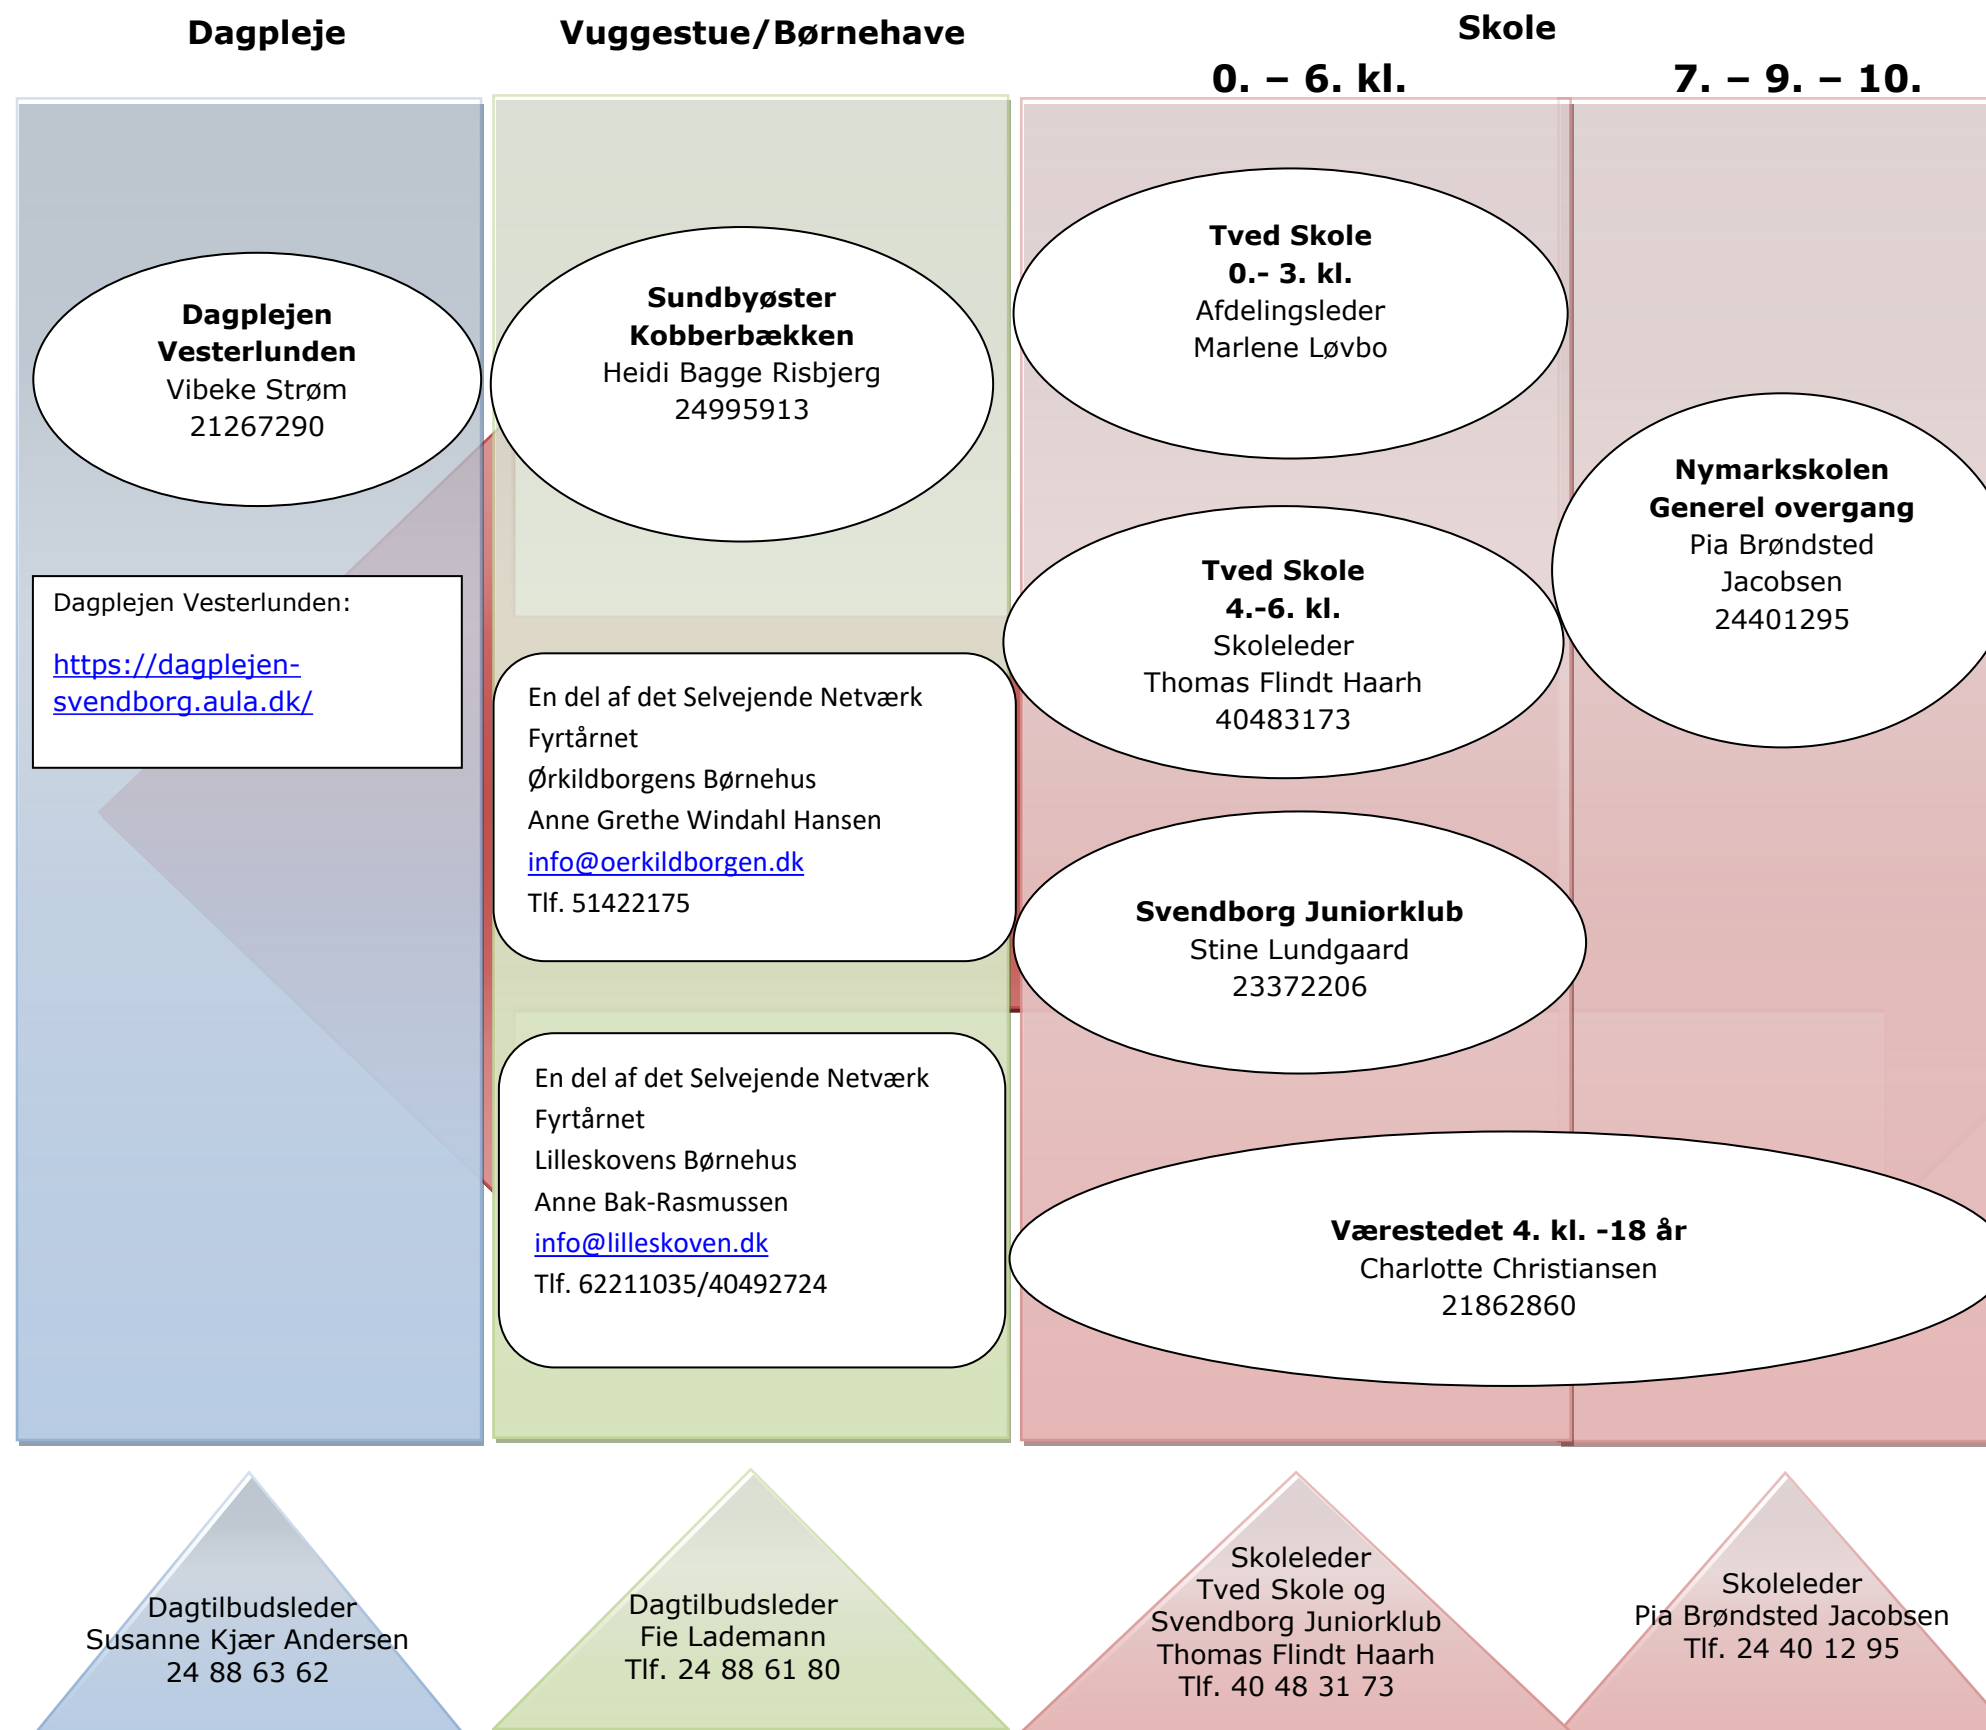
Dagpleje

Vuggestue/Børnehave

Skole

0. – 6. kl.

7. – 9. – 10.

Dagplejen Vesterlunden
Vibeke Strøm
21267290

Dagplejen Vesterlunden:

https://dagplejen-svendborg.aula.dk/

Sundbyøster Kobberbækken
Heidi Bagge Risbjerg
24995913

En del af det Selvejende Netværk Fyrtårnet
Ørkildborgens Børnehus
Anne Grethe Windahl Hansen
info@oerkildborgen.dk
Tlf. 51422175

En del af det Selvejende Netværk Fyrtårnet
Lilleskovens Børnehus
Anne Bak-Rasmussen
info@lilleskoven.dk
Tlf. 62211035/40492724

Tved Skole
0.- 3. kl.
Afdelingsleder
Marlene Løvbo

Tved Skole
4.-6. kl.
Skoleleder
Thomas Flindt Haarh
40483173

Nymarkskolen
Generel overgang
Pia Brøndsted Jacobsen
24401295

Svendborg Juniorklub
Stine Lundgaard
23372206

Værestedet 4. kl. -18 år
Charlotte Christiansen
21862860

Dagtilbudsleder
Susanne Kjær Andersen
24 88 63 62

Dagtilbudsleder
Fie Lademann
Tlf. 24 88 61 80

Skoleleder
Tved Skole og
Svendborg Juniorklub
Thomas Flindt Haarh
Tlf. 40 48 31 73

Skoleleder
Pia Brøndsted Jacobsen
Tlf. 24 40 12 95